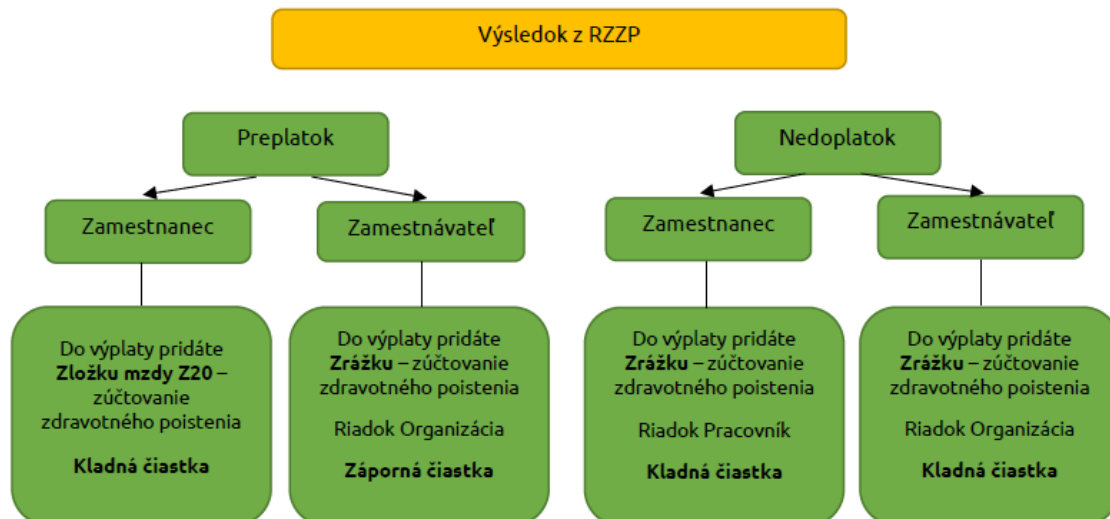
Výsledok z RZZP

Preplatok

Zamestnanec

Do výplaty pridáte **Zložku mzdy Z20** – zúčtovanie zdravotného poistenia

**Kladná čiastka**

Zamestnávateľ

Do výplaty pridáte **Zrážku** – zúčtovanie zdravotného poistenia

Riadok Organizácia

**Záporná čiastka**

Nedoplatok

Zamestnanec

Do výplaty pridáte **Zrážku** – zúčtovanie zdravotného poistenia

Riadok Pracovník

**Kladná čiastka**

Zamestnávateľ

Do výplaty pridáte **Zrážku** – zúčtovanie zdravotného poistenia

Riadok Organizácia

**Kladná čiastka**